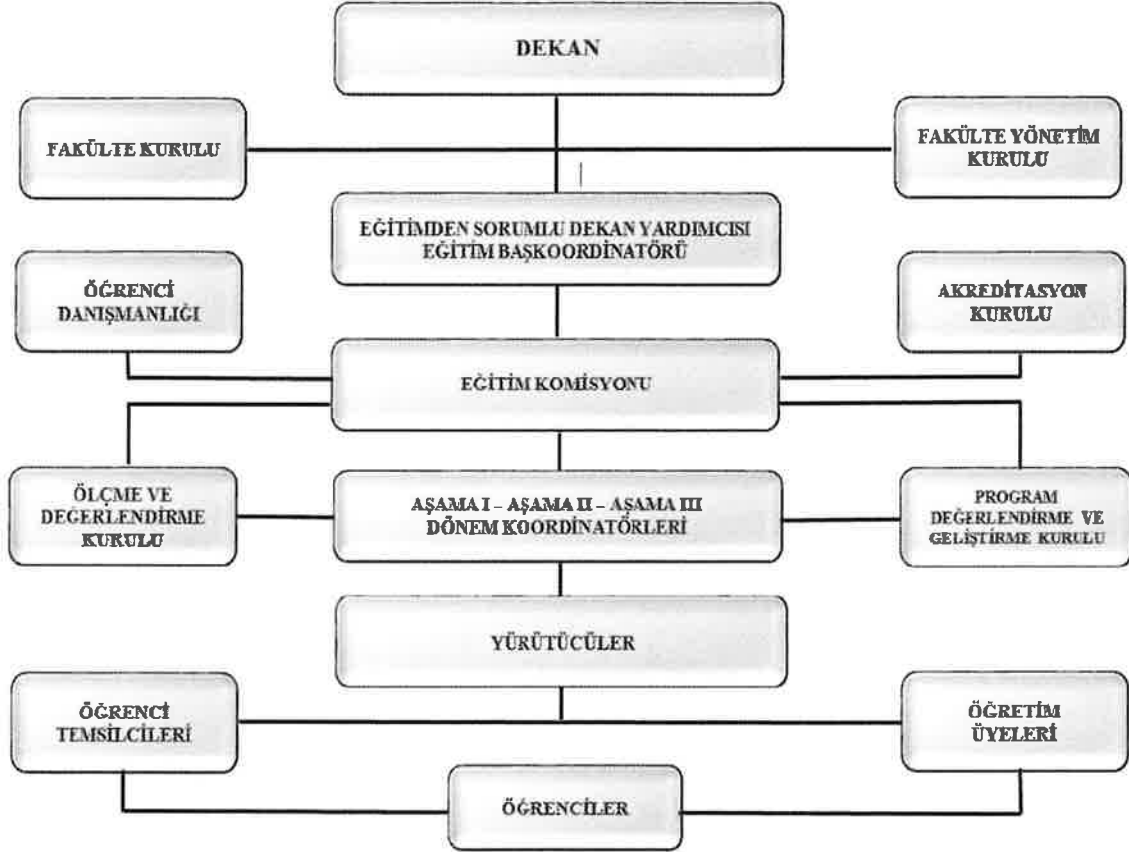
DEKAN

FAKÜLTE KURULU

FAKÜLTE YÖNETİM KURULU

EĞİTİMDEN SORUMLU DEKAN YARDIMCISI EĞİTİM BAŞKOORDİNATÖRÜ

ÖĞRENCİ DANIŞMANLIĞI

AKREDİTASYON KURULU

EĞİTİM KOMİSYONU

ÖLÇME VE DEĞERLENDİRME KURULU

AŞAMA I – AŞAMA II – AŞAMA III DÖNEM KOORDİNATÖRLERİ

PROGRAM DEĞERLENDİRME VE GELİŞTİRME KURULU

YÜRÜTÜCÜLER

ÖĞRENCİ TEMSİLCİLERİ

ÖĞRETİM ÜYELERİ

ÖĞRENCİLER